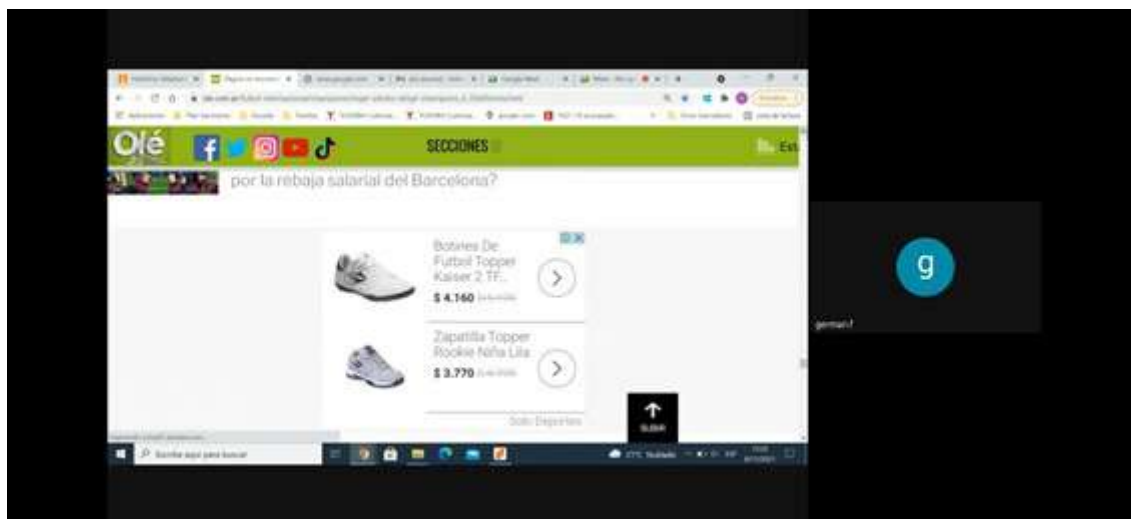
Olé

SECCIONES

por la rebaja salarial del Barcelona?

Botines De Futbol Topper Kaiser 2 TF...

$ 4.160

Zapatilla Topper Rookie Niña Lila

$ 3.770

Solo Deportes

SUBIR

Escribe aquí para buscar

g

german.f